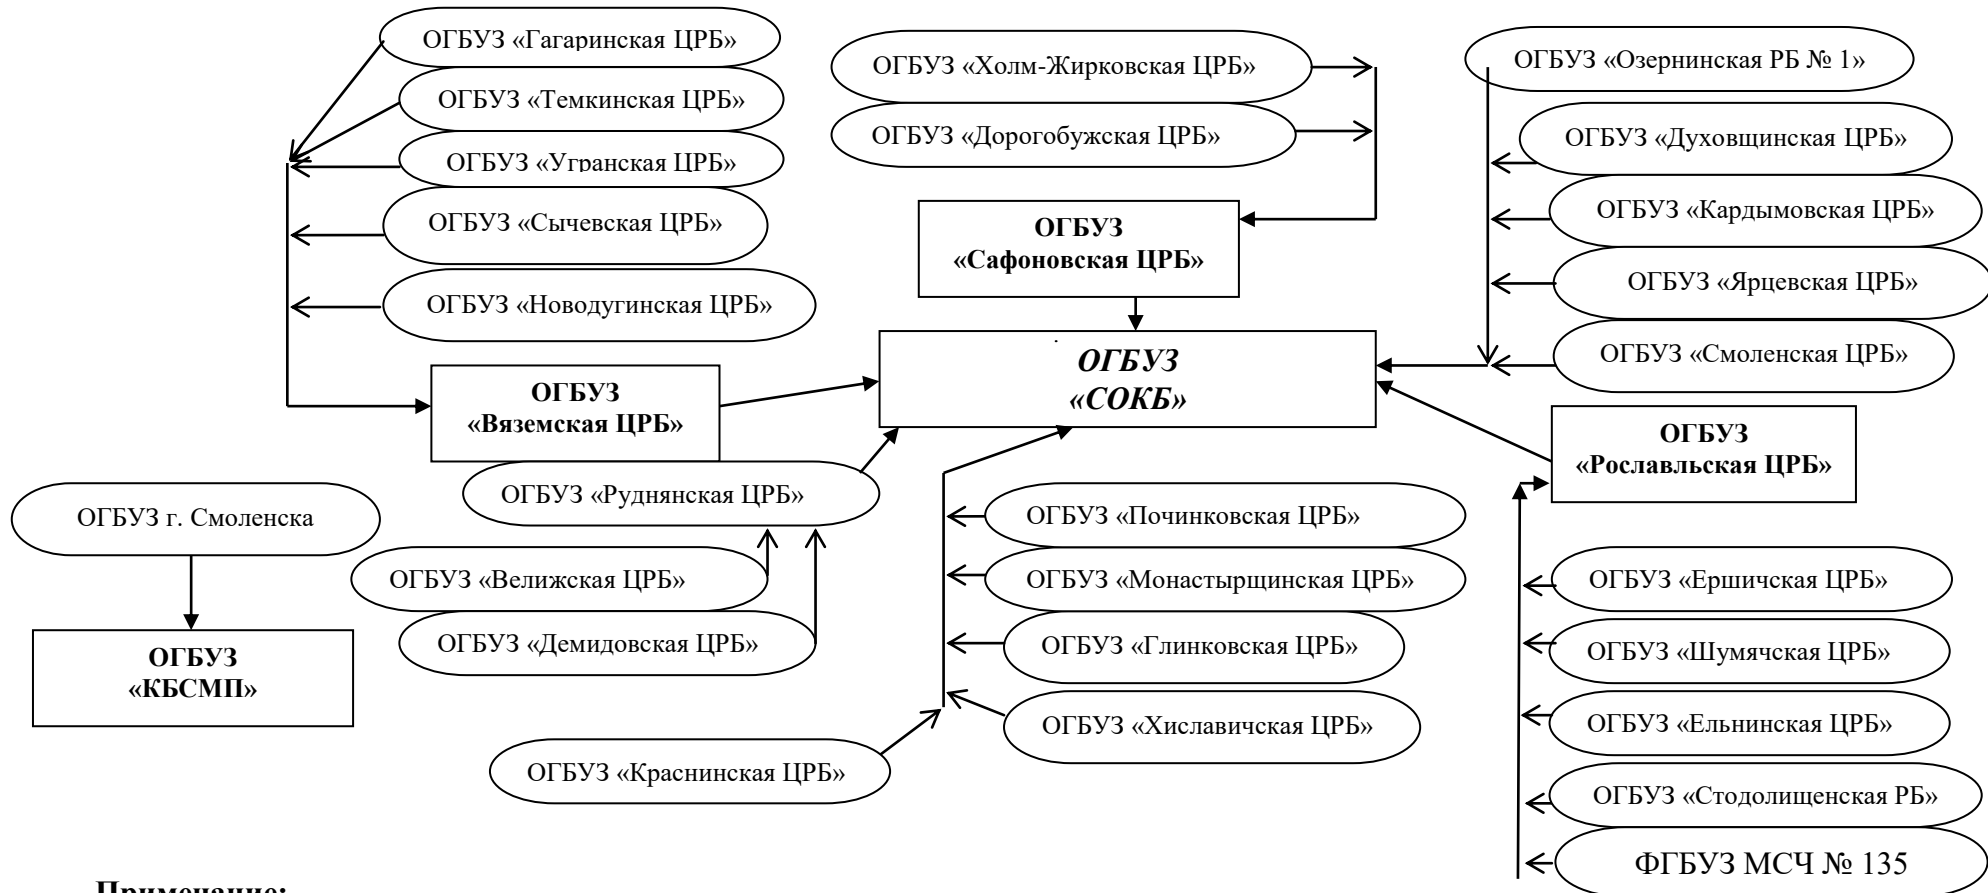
ОГБУЗ «Гагаринская ЦРБ»

ОГБУЗ «Темкинская ЦРБ»

ОГБУЗ «Угранская ЦРБ»

ОГБУЗ «Сычевская ЦРБ»

ОГБУЗ «Новодугинская ЦРБ»

ОГБУЗ «Холм-Жирковская ЦРБ»

ОГБУЗ «Дорогобужская ЦРБ»

ОГБУЗ «Озернинская РБ № 1»

ОГБУЗ «Духовщинская ЦРБ»

ОГБУЗ «Кардымовская ЦРБ»

ОГБУЗ «Ярцевская ЦРБ»

ОГБУЗ «Смоленская ЦРБ»

ОГБУЗ «Сафоновская ЦРБ»

ОГБУЗ «СОКБ»

ОГБУЗ «Вяземская ЦРБ»

ОГБУЗ «Рославльская ЦРБ»

ОГБУЗ «Руднянская ЦРБ»

ОГБУЗ г. Смоленска

ОГБУЗ «КБСМП»

ОГБУЗ «Велижская ЦРБ»

ОГБУЗ «Демидовская ЦРБ»

ОГБУЗ «Починковская ЦРБ»

ОГБУЗ «Монастырщинская ЦРБ»

ОГБУЗ «Глинковская ЦРБ»

ОГБУЗ «Хиславичская ЦРБ»

ОГБУЗ «Краснинская ЦРБ»

ОГБУЗ «Ершичская ЦРБ»

ОГБУЗ «Шумячская ЦРБ»

ОГБУЗ «Ельнинская ЦРБ»

ОГБУЗ «Стодолищенская РБ»

ФГБУЗ МСЧ № 135

Примечание: